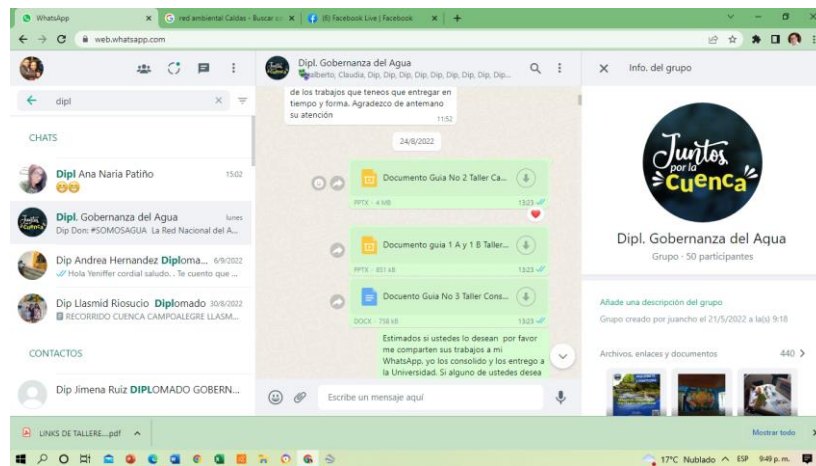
WhatsApp | red ambiental Caldas - Buscar co | (8) Facebook Live | Facebook | +

web.whatsapp.com

dipl

CHATS

Dipl Ana Naria Patiño 15:02
😊😊

Dipl. Gobernanza del Agua lunes
Dip Don: #SOMOSAGUA La Red Nacional del A...

Dip Andrea Hernandez Diploma... 6/9/2022
✓✓ Hola Yeniffer cordial saludo. . Te cuento que ...

Dip Llasmid Riosucio Diplomado 30/8/2022
RECORRIDO CUENCA CAMPOALEGRE LLASM...

CONTACTOS

Dip Jimena Ruiz DIPLOMADO GOBERN...

Dipl. Gobernanza del Agua
alberto, Claudia, Dip, Dip, Dip, Dip, Dip, Dip, Dip, Dip...

de los trabajos que teneos que entregar en tiempo y forma. Agradezco de antemano su atención 11:52

24/8/2022

Documento Guia No 2 Taller Ca...
PPTX · 4 MB 13:23

Documento guia 1 A y 1 B Taller...
PPTX · 851 kB 13:23

Docuento Guia No 3 Taller Cons...
DOCX · 758 kB 13:23

Estimados si ustedes lo desean por favor me compartan sus trabajos a mi WhatsApp, yo los consolido y los entrego a la Universidad. Si alguno de ustedes desea

Escribe un mensaje aquí

Info. del grupo

Juntos por la Cuenca

Dipl. Gobernanza del Agua
Grupo · 50 participantes

Añade una descripción del grupo
Grupo creado por juancho el 21/5/2022 a la(s) 9:18

Archivos, enlaces y documentos 440 >

LINKS DE TALLERE....pdf
Mostrar todo

17°C Nublado ESP 9:49 p. m.